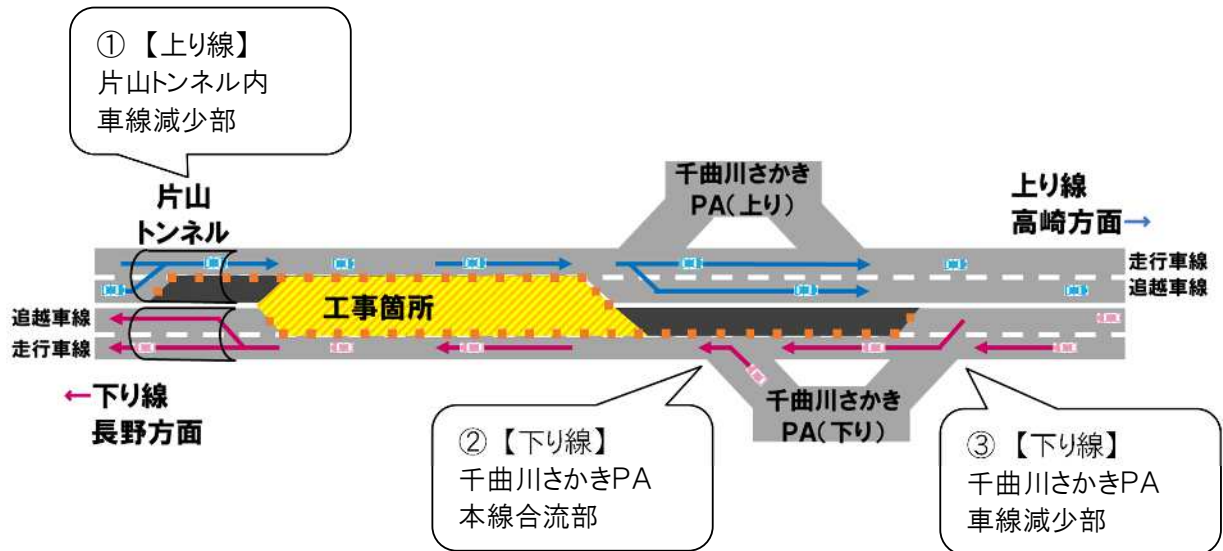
① 【上り線】
片山トンネル内
車線減少部

片山
トンネル

千曲川さかき
PA(上り)

上り線
高崎方面→

走行車線
追越車線

工事箇所

追越車線
走行車線

←下り線
長野方面

千曲川さかき
PA(下り)

② 【下り線】
千曲川さかきPA
本線合流部

③ 【下り線】
千曲川さかきPA
車線減少部